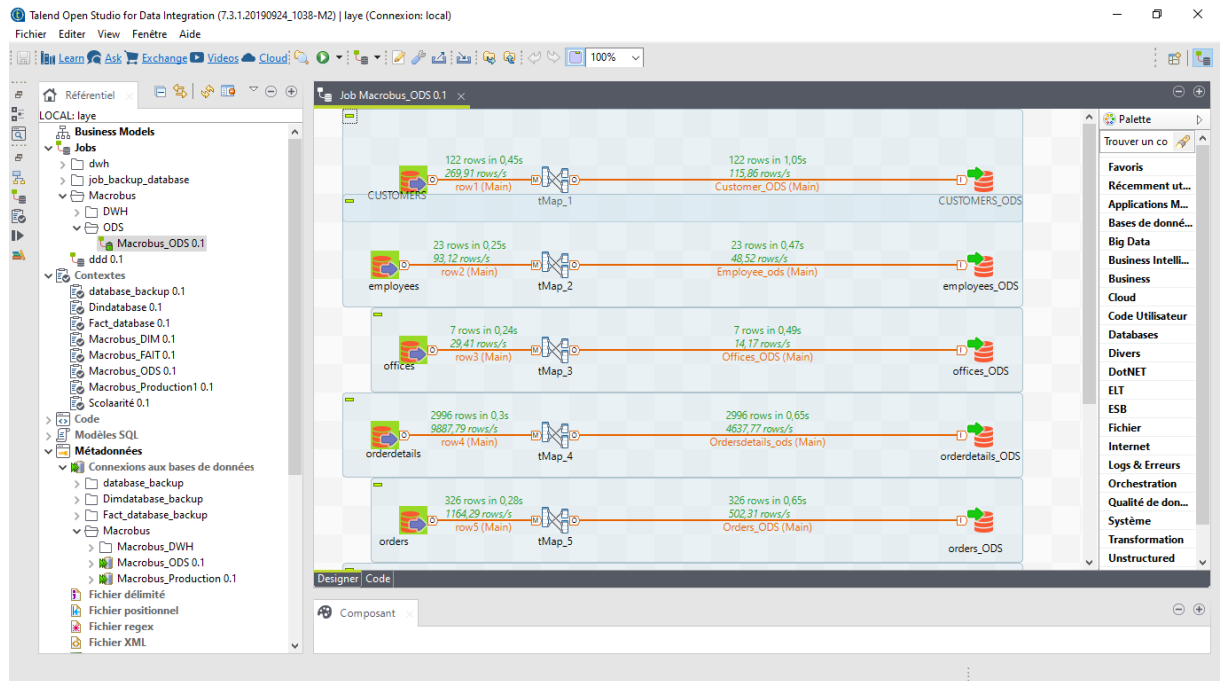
Talend Open Studio for Data Integration (7.3.1.20190924_1038-M2) | laye (Connexion: local)

Fichier Editer View Fenêtre Aide

Learn Ask Exchange Videos Cloud 100%

Référentiel

LOCAL: laye
Business Models
Jobs
dwh
job_backup_database
Macrobus
DWH
ODS
Macrobus_ODS 0.1
ddd 0.1
Contextes
database_backup 0.1
Dindatabase 0.1
Fact_database 0.1
Macrobus_DIM 0.1
Macrobus_FAIT 0.1
Macrobus_ODS 0.1
Macrobus_Production1 0.1
Scolaarité 0.1
Code
Modèles SQL
Métadonnées
Connexions aux bases de données
database_backup
Dimdatabase_backup
Fact_database_backup
Macrobus
Macrobus_DWH
Macrobus_ODS 0.1
Macrobus_Production 0.1
Fichier délimité
Fichier positionnel
Fichier regex
Fichier XML

Job Macrobus_ODS 0.1

122 rows in 0,45s
269,91 rows/s
row1 (Main)
CUSTOMERS
tMap_1
122 rows in 1,05s
115,86 rows/s
Customer_ODS (Main)
CUSTOMERS_ODS

23 rows in 0,25s
93,12 rows/s
row2 (Main)
employees
tMap_2
23 rows in 0,47s
48,52 rows/s
Employee_ods (Main)
employees_ODS

7 rows in 0,24s
29,41 rows/s
row3 (Main)
offices
tMap_3
7 rows in 0,49s
14,17 rows/s
Offices_ODS (Main)
offices_ODS

2996 rows in 0,3s
9887,79 rows/s
row4 (Main)
orderdetails
tMap_4
2996 rows in 0,65s
4637,77 rows/s
Ordersdetails_ods (Main)
orderdetails_ODS

326 rows in 0,28s
1164,29 rows/s
row5 (Main)
orders
tMap_5
326 rows in 0,65s
502,31 rows/s
Orders_ODS (Main)
orders_ODS

Designer Code

Palette
Trouver un co
Favoris
Récemment ut...
Applications M...
Bases de donné...
Big Data
Business Intelli...
Business
Cloud
Code Utilisateur
Databases
Divers
DotNET
ELT
ESB
Fichier
Internet
Logs & Erreurs
Orchestration
Qualité de don...
Système
Transformation
Unstructured

Composant